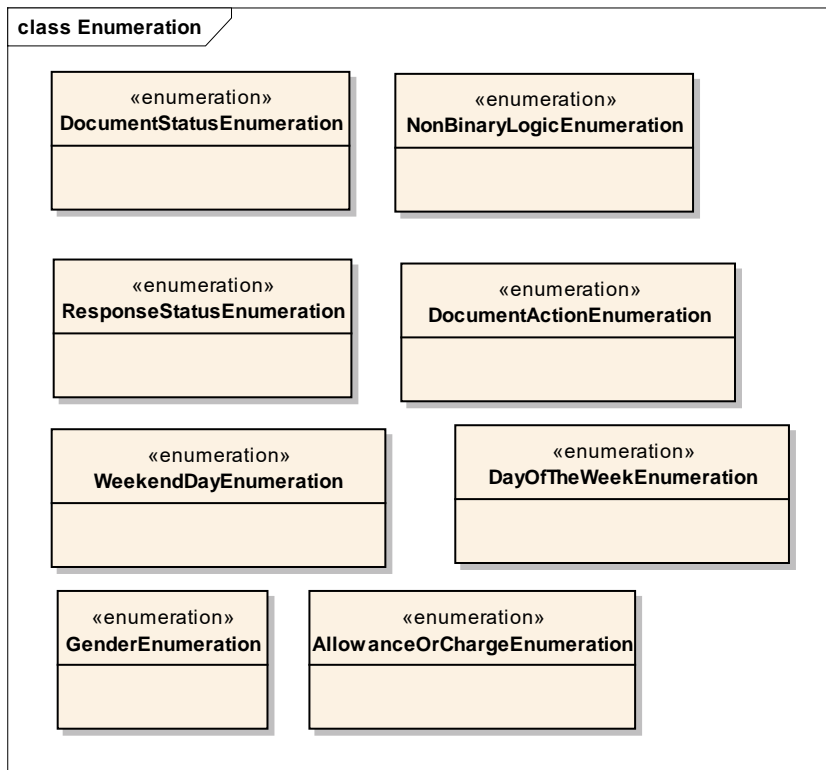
class Enumeration

«enumeration»
DocumentStatusEnumeration

«enumeration»
NonBinaryLogicEnumeration

«enumeration»
ResponseStatusEnumeration

«enumeration»
DocumentActionEnumeration

«enumeration»
WeekendDayEnumeration

«enumeration»
DayOfTheWeekEnumeration

«enumeration»
GenderEnumeration

«enumeration»
AllowanceOrChargeEnumeration